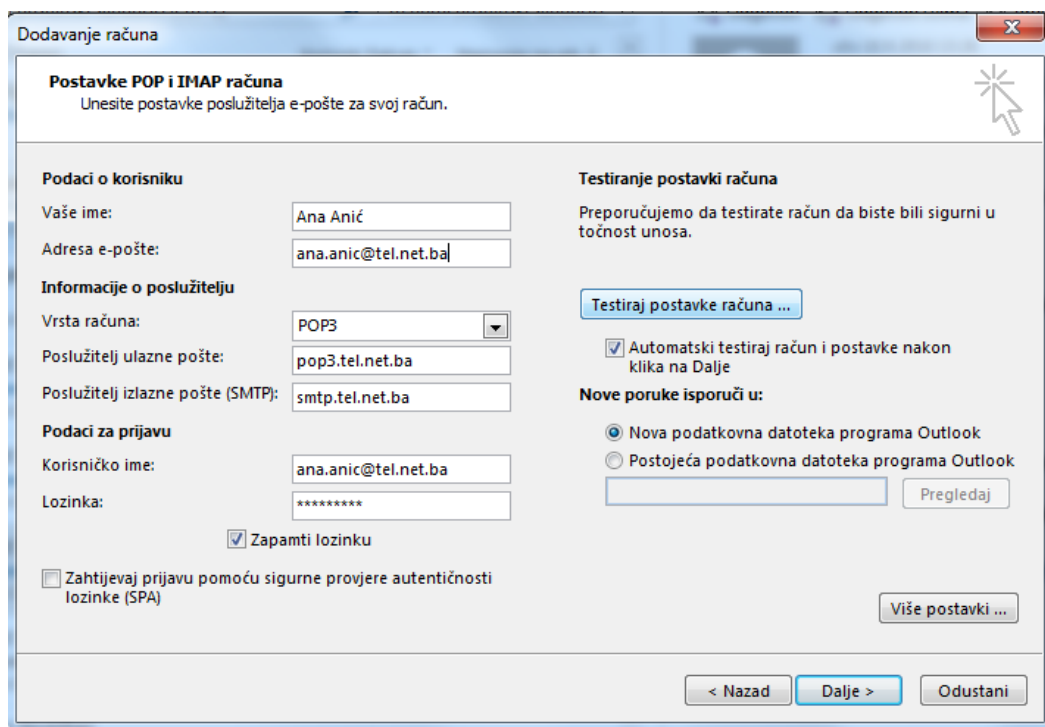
Dodavanje računa

Postavke POP i IMAP računa
Unesite postavke poslužitelja e-pošte za svoj račun.

Podaci o korisniku
Vaše ime: Ana Anić
Adresa e-pošte: ana.anic@tel.net.ba

Informacije o poslužitelju
Vrsta računa: POP3
Poslužitelj ulazne pošte: pop3.tel.net.ba
Poslužitelj izlazne pošte (SMTP): smtp.tel.net.ba

Podaci za prijavu
Korisničko ime: ana.anic@tel.net.ba
Lozinka: *********

Zapamti lozinku

Zahtijevaj prijavu pomoću sigurne provjere autentičnosti lozinke (SPA)

Testiranje postavki računa
Preporučujemo da testirate račun da biste bili sigurni u točnost unosa.

Testiraj postavke računa ...

Automatski testiraj račun i postavke nakon klika na Dalje

Nove poruke isporuči u:
Nova podatkovna datoteka programa Outlook
Postojeća podatkovna datoteka programa Outlook

Pregledaj

Više postavki ...

< Nazad
Dalje >
Odustani